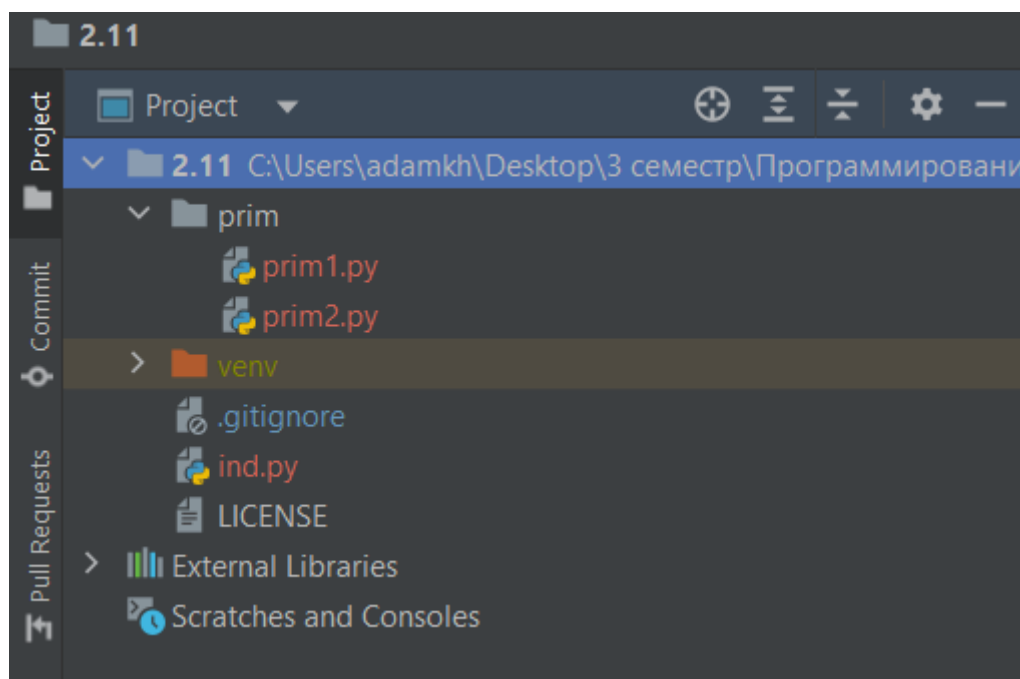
2.11

Project

Commit

Pull Requests

Project

2.11 C:\Users\adamkh\Desktop\3 семестр\Программировани

prim

prim1.py

prim2.py

venv

.gitignore

ind.py

LICENSE

External Libraries

Scratches and Consoles